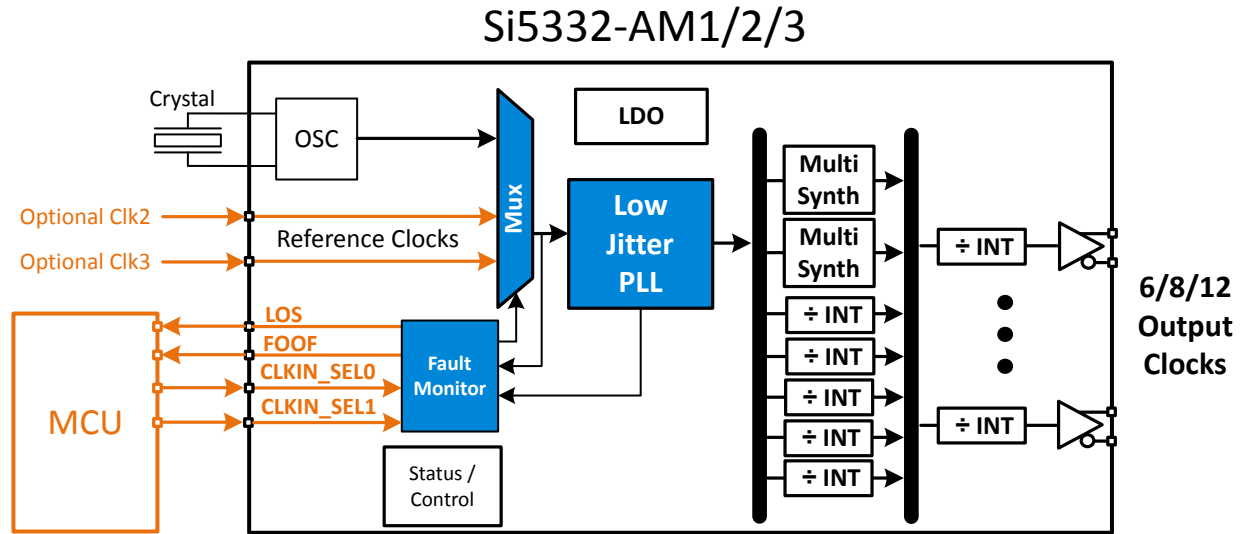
Si5332-AM1/2/3

Crystal

OSC

Mux

LDO

Optional Clk2

Optional Clk3

Reference Clocks

Low Jitter PLL

Multi Synth

Multi Synth

÷ INT

÷ INT

÷ INT

÷ INT

÷ INT

÷ INT

÷ INT

6/8/12 Output Clocks

LOS

FOOF

CLKIN_SEL0

CLKIN_SEL1

Fault Monitor

MCU

Status / Control